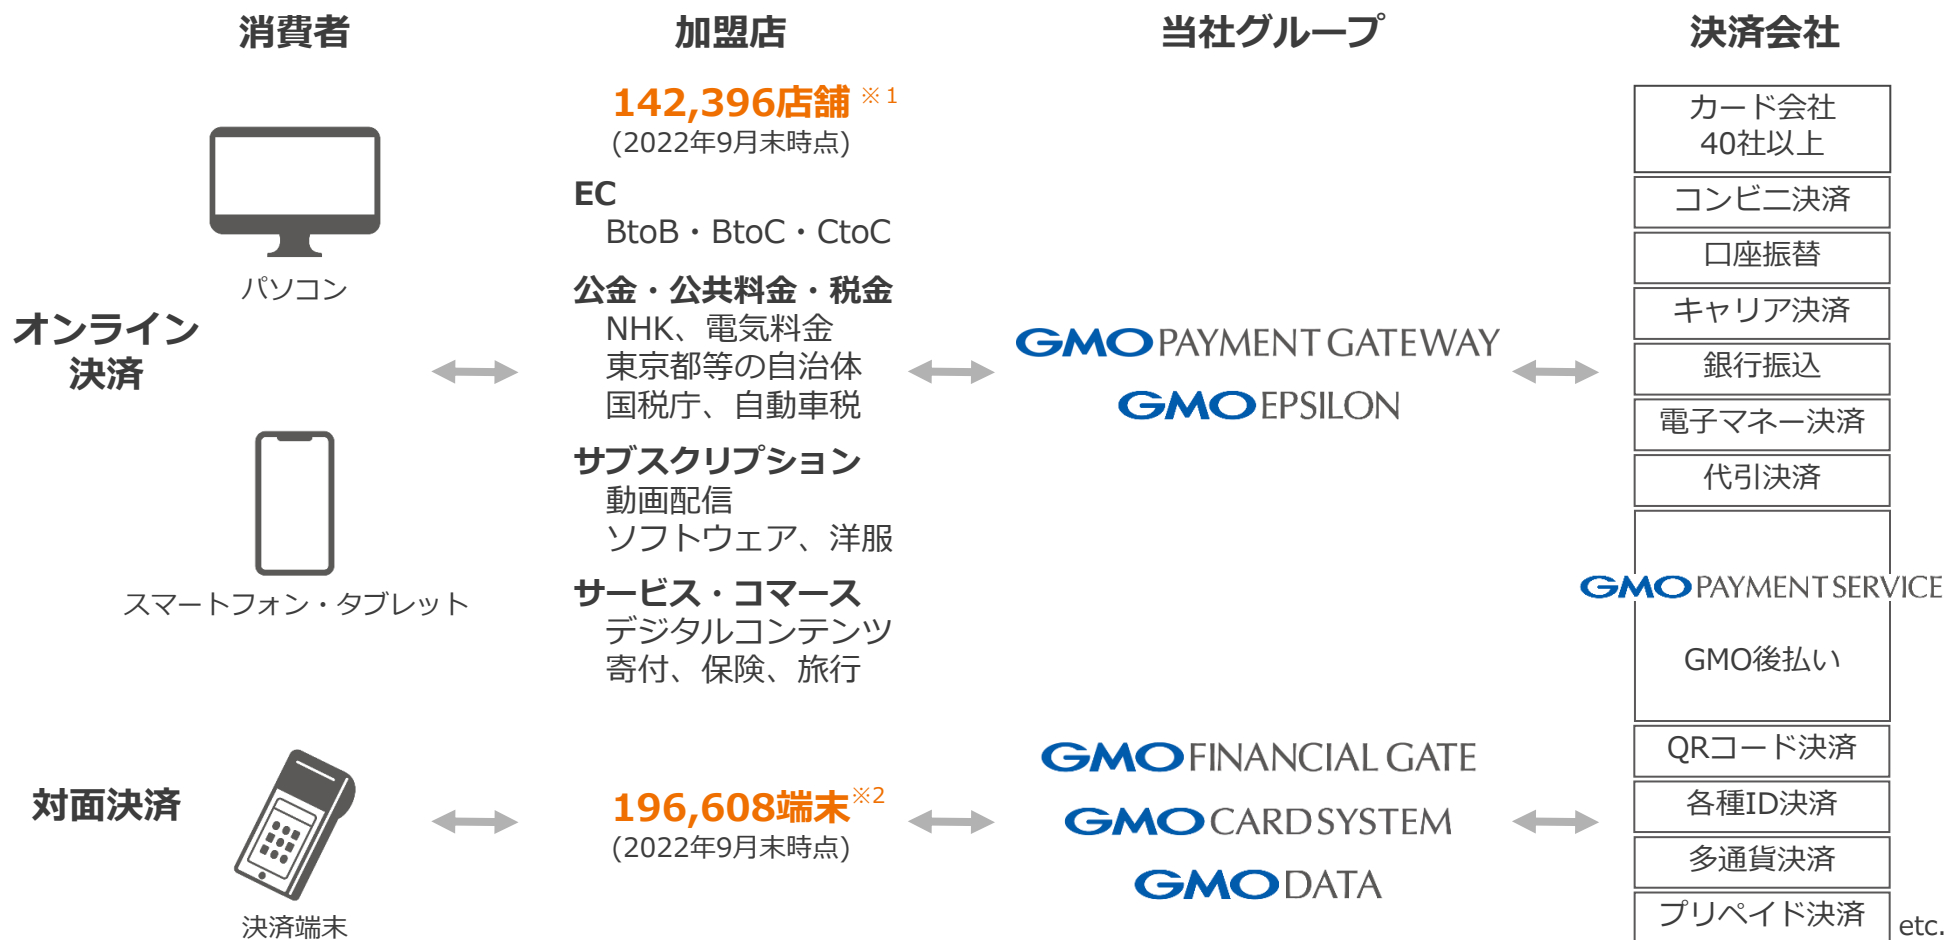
消費者

加盟店

当社グループ

決済会社

142,396店舗 ※1
(2022年9月末時点)

パソコン

オンライン
決済

EC
BtoB・BtoC・CtoC

公金・公共料金・税金
NHK、電気料金
東京都等の自治体
国税庁、自動車税

サブスクリプション
動画配信
ソフトウェア、洋服

サービス・コマース
デジタルコンテンツ
寄付、保険、旅行

スマートフォン・タブレット

GMO PAYMENT GATEWAY

GMO EPSILON

カード会社
40社以上

コンビニ決済

口座振替

キャリア決済

銀行振込

電子マネー決済

代引決済

GMO PAYMENT SERVICE

GMO後払い

対面決済

決済端末

196,608端末※2
(2022年9月末時点)

GMO FINANCIAL GATE

GMO CARD SYSTEM

GMO DATA

QRコード決済

各種ID決済

多通貨決済

プリペイド決済

etc.